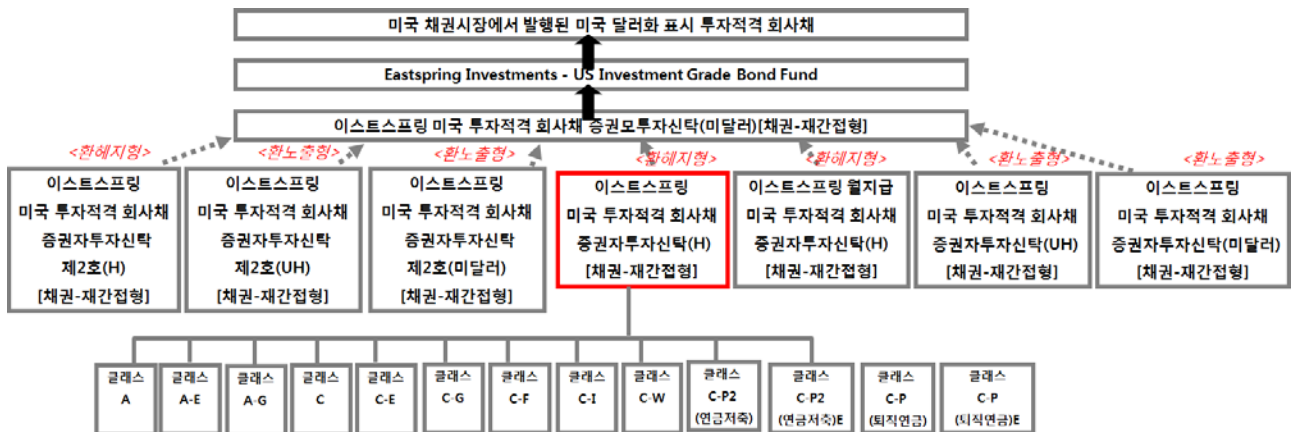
미국 채권시장에서 발행된 미국 달러화 표시 투자적격 회사채

Eastspring Investments - US Investment Grade Bond Fund

이스트스프링 미국 투자적격 회사채 증권모투자신탁(미달러)[채권-재간접형]

<환헤지형>

이스트스프링 미국 투자적격 회사채 증권자투자신탁 제2호(H) [채권-재간접형]

<환노출형>

이스트스프링 미국 투자적격 회사채 증권자투자신탁 제2호(UH) [채권-재간접형]

<환노출형>

이스트스프링 미국 투자적격 회사채 증권자투자신탁 제2호(미달러) [채권-재간접형]

<환헤지형>

이스트스프링 미국 투자적격 회사채 증권자투자신탁(H) [채권-재간접형]

<환헤지형>

이스트스프링 월지급 미국 투자적격 회사채 증권자투자신탁(H) [채권-재간접형]

<환노출형>

이스트스프링 미국 투자적격 회사채 증권자투자신탁(UH) [채권-재간접형]

<환노출형>

이스트스프링 미국 투자적격 회사채 증권자투자신탁(미달러) [채권-재간접형]

클래스 A

클래스 A-E

클래스 A-G

클래스 C

클래스 C-E

클래스 C-G

클래스 C-F

클래스 C-I

클래스 C-W

클래스 C-P2 (연금저축)

클래스 C-P2 (연금저축)E

클래스 C-P (퇴직연금)

클래스 C-P (퇴직연금)E